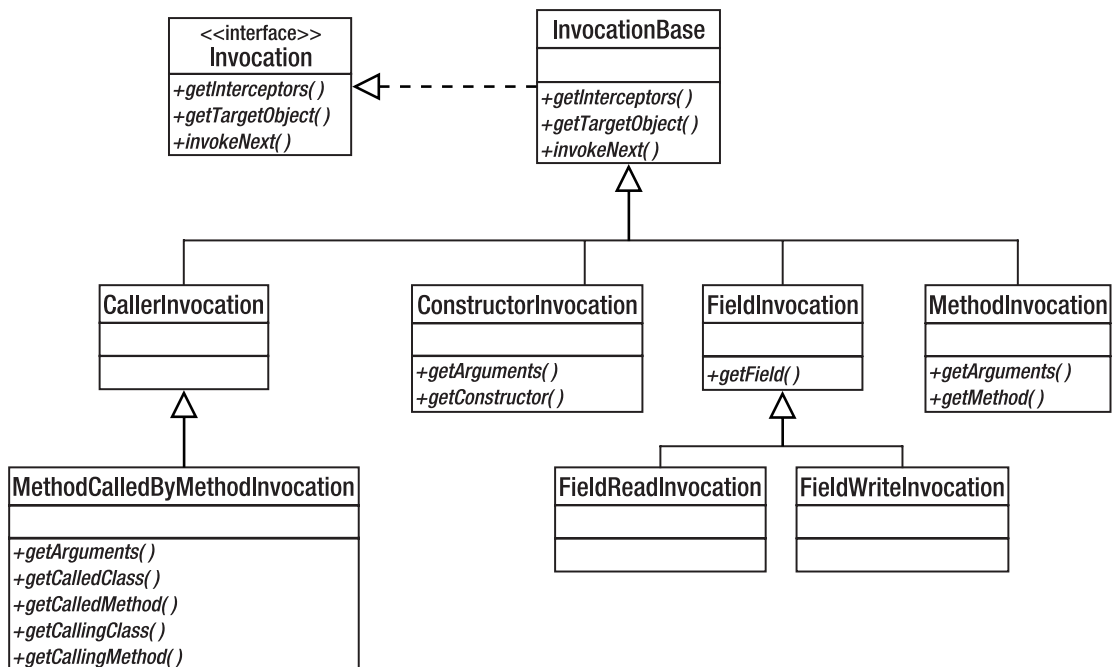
<<interface>>
Invocation
+getInterceptors( )
+getTargetObject( )
+invokeNext( )

InvocationBase
+getInterceptors( )
+getTargetObject( )
+invokeNext( )

CallerInvocation

ConstructorInvocation
+getArguments( )
+getConstructor( )

FieldInvocation
+getField( )

MethodInvocation
+getArguments( )
+getMethod( )

MethodCalledByMethodInvocation
+getArguments( )
+getCalledClass( )
+getCalledMethod( )
+getCallingClass( )
+getCallingMethod( )

FieldReadInvocation

FieldWriteInvocation